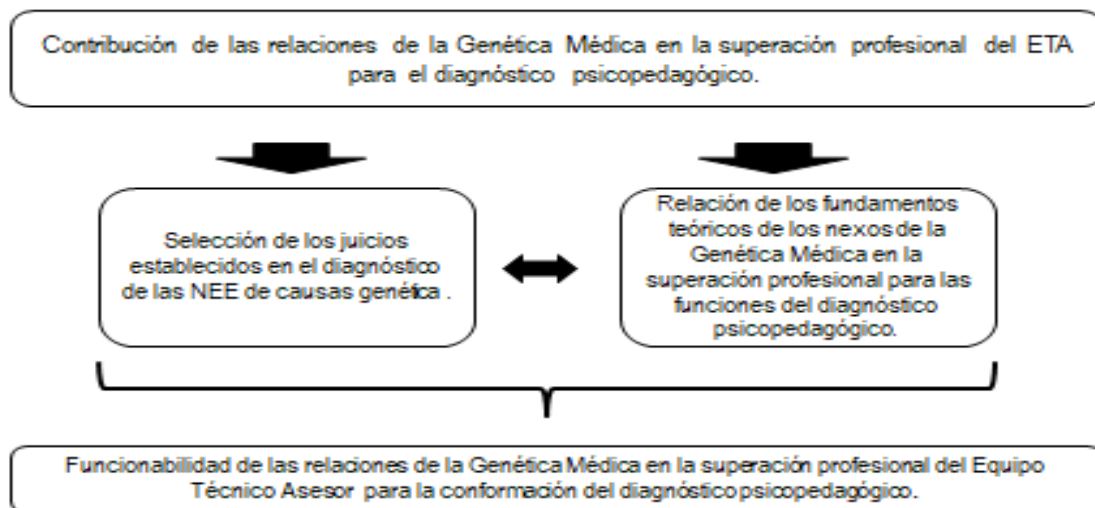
Contribución de las relaciones de la Genética Médica en la superación profesional del ETA para el diagnóstico psicopedagógico.

Selección de los juicios establecidos en el diagnóstico de las NEE de causas genética .

Relación de los fundamentos teóricos de los nexos de la Genética Médica en la superación profesional para las funciones del diagnóstico psicopedagógico.

Funcionabilidad de las relaciones de la Genética Médica en la superación profesional del Equipo Técnico Asesor para la conformación del diagnóstico psicopedagógico.